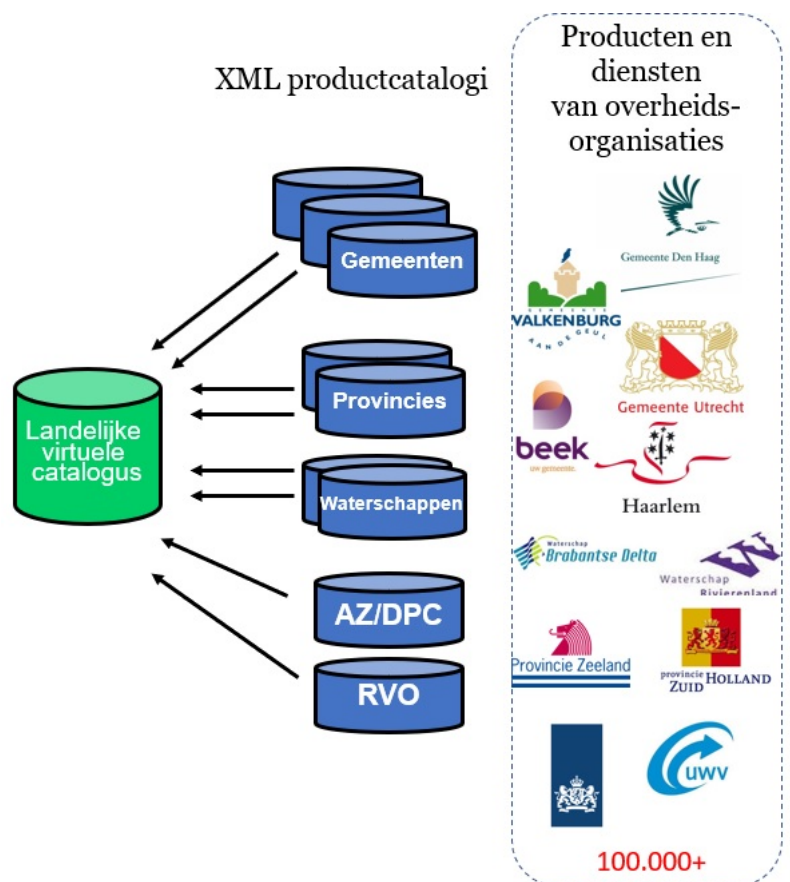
XML productcatalogi

Producten en diensten van overheids-organisaties

Gemeenten

Provincies

Waterschappen

AZ/DPC

RVO

Landelijke virtuele catalogus

Gemeente Den Haag

VALKENBURG AAN DE GEUL

Gemeente Utrecht

beek uw gemeente.

Haarlem

Waterschap Brabantse Delta

Waterschap Rivierenland

Provincie Zeeland

provincie ZUID HOLLAND

UWV

100.000+